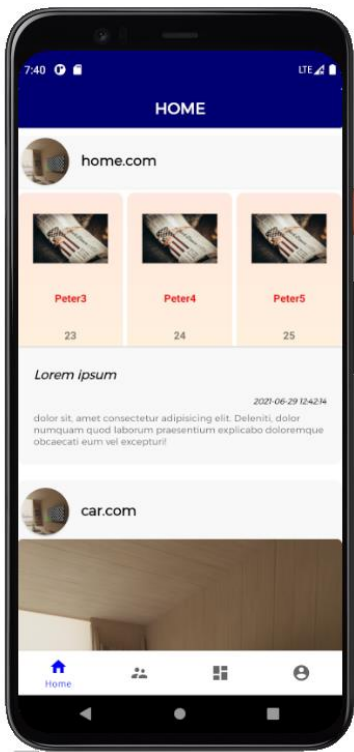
7:40

LTE

HOME

home.com

Peter3

23

Peter4

24

Peter5

25

Lorem ipsum

2021-06-29 12:42:14

dolor sit, amet consectetur adipisicing elit. Deleniti, dolor numquam quod laborum praesentium explicabo doloremque obcaecati eum vel excepturi!

car.com

Home